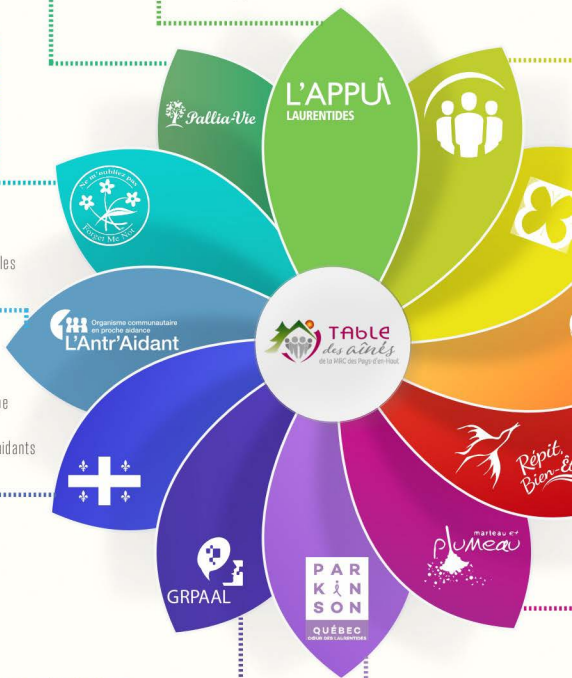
L'APPUI
LAURENTIDES

Pallia-Vie

Ne m'oubliez pas
Forget Me Not

Organisme communautaire en proche aidance
L'Antr'Aidant

TABLE des aînés
de la MRC des Pays-d'en-Haut

Répit, Bien-Ê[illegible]

marteau et plumeau

PAR
KIN
SON
QUÉBEC
CŒUR DES LAURENTIDES

GRPAAL

les

ne

idants